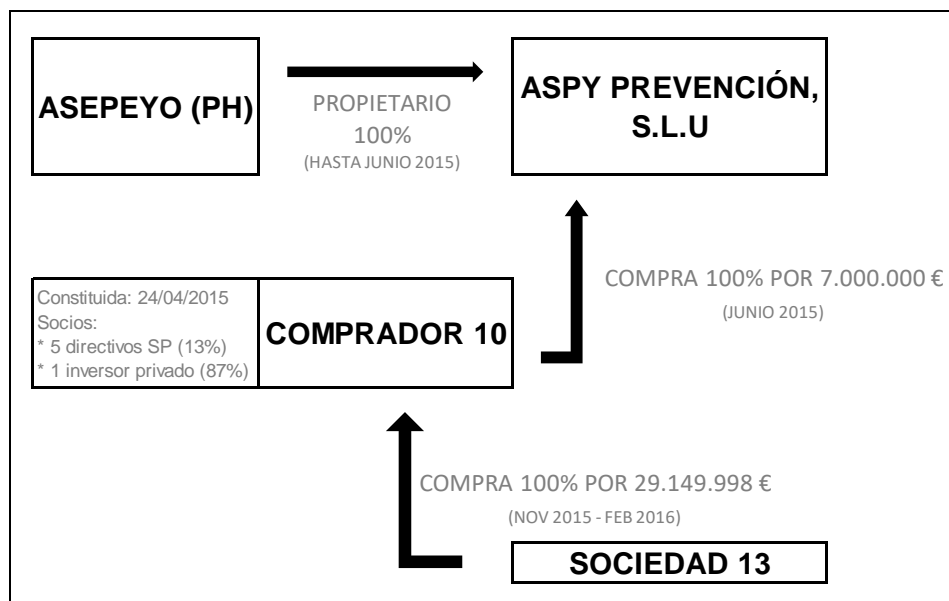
ASEPEYO (PH)

PROPIETARIO
100%
(HASTA JUNIO 2015)

ASPY PREVENCIÓN, S.L.U

Constituida: 24/04/2015
Socios:
* 5 directivos SP (13%)
* 1 inversor privado (87%)

COMPRADOR 10

COMPRA 100% POR 7.000.000 €
(JUNIO 2015)

COMPRA 100% POR 29.149.998 €
(NOV 2015 - FEB 2016)

SOCIEDAD 13